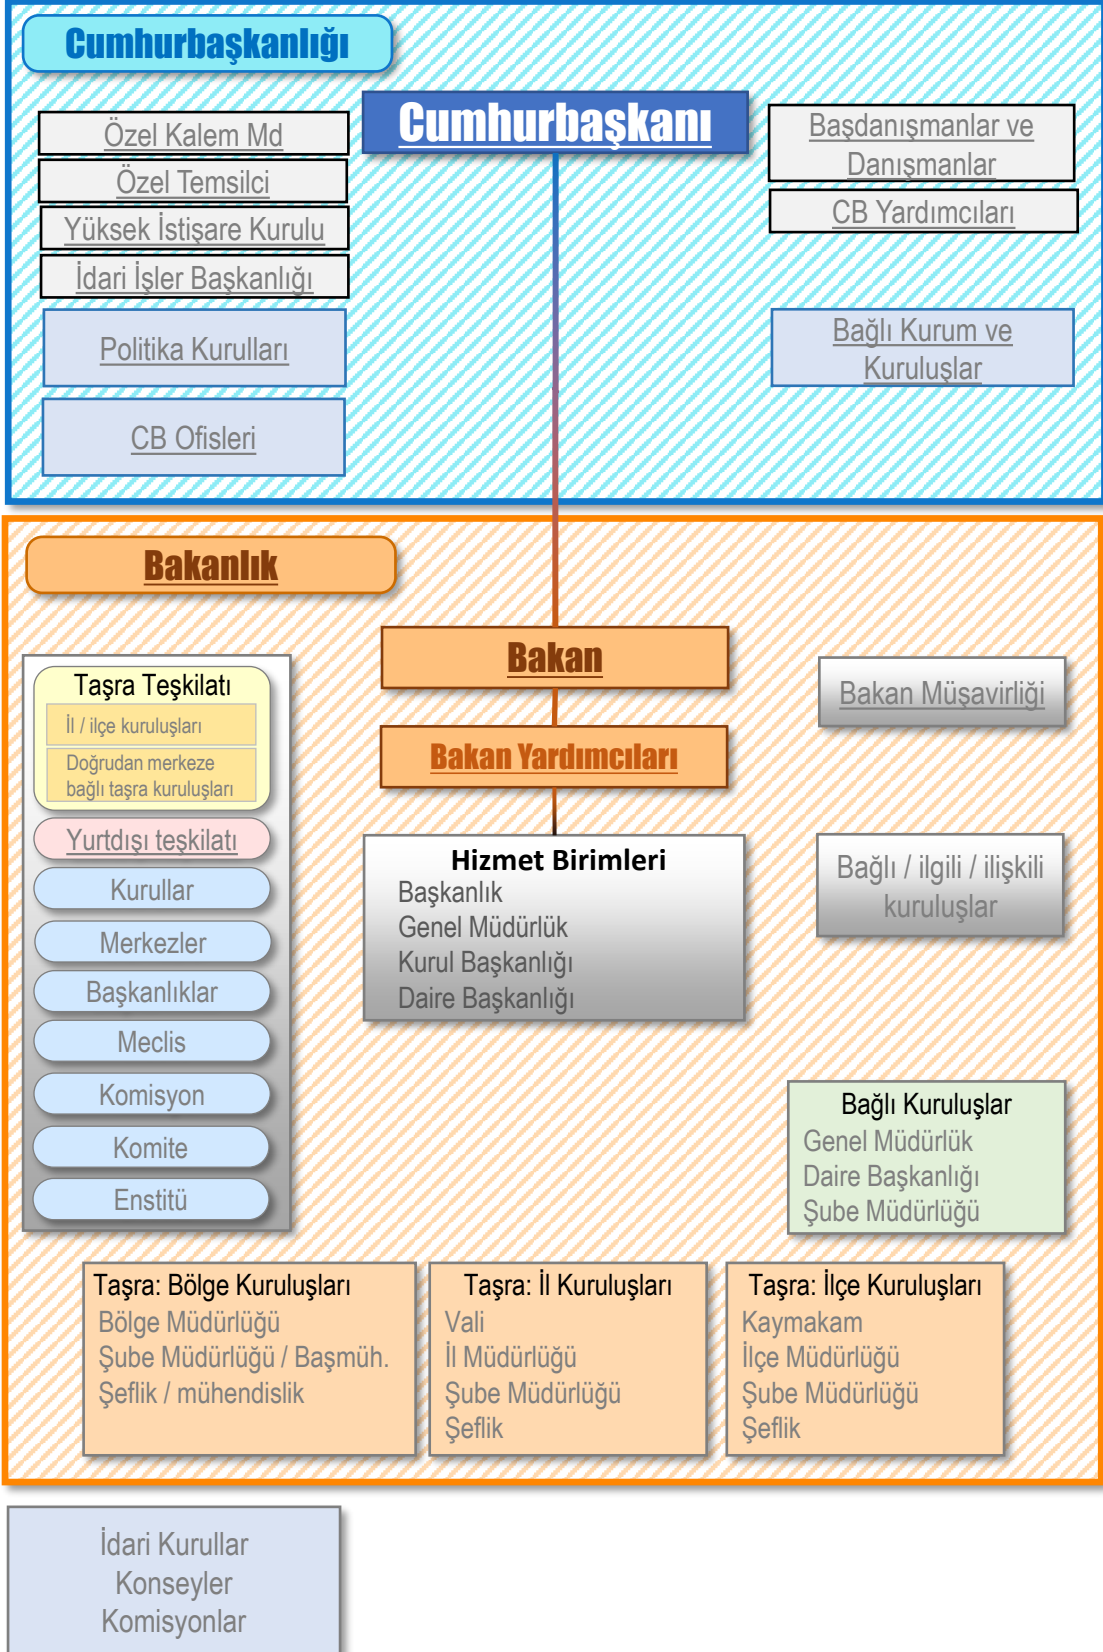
Cumhurbaşkanlığı

Özel Kalem Md
Özel Temsilci
Yüksek İstişare Kurulu
İdari İşler Başkanlığı
Politika Kurulları
CB Ofisleri

Cumhurbaşkanı

Başdanışmanlar ve Danışmanlar
CB Yardımcıları
Bağlı Kurum ve Kuruluşlar

Bakanlık

Bakan
Bakan Yardımcıları

Bakan Müşavirliği

Taşra Teşkilatı
İl / ilçe kuruluşları
Doğrudan merkeze bağlı taşra kuruluşları
Yurtdışı teşkilatı
Kurullar
Merkezler
Başkanlıklar
Meclis
Komisyon
Komite
Enstitü

Hizmet Birimleri
Başkanlık
Genel Müdürlük
Kurul Başkanlığı
Daire Başkanlığı

Bağlı / ilgili / ilişkili kuruluşlar

Bağlı Kuruluşlar
Genel Müdürlük
Daire Başkanlığı
Şube Müdürlüğü

Taşra: Bölge Kuruluşları
Bölge Müdürlüğü
Şube Müdürlüğü / Başmüh.
Şeflik / mühendislik

Taşra: İl Kuruluşları
Vali
İl Müdürlüğü
Şube Müdürlüğü
Şeflik

Taşra: İlçe Kuruluşları
Kaymakam
İlçe Müdürlüğü
Şube Müdürlüğü
Şeflik

İdari Kurullar
Konseyler
Komisyonlar